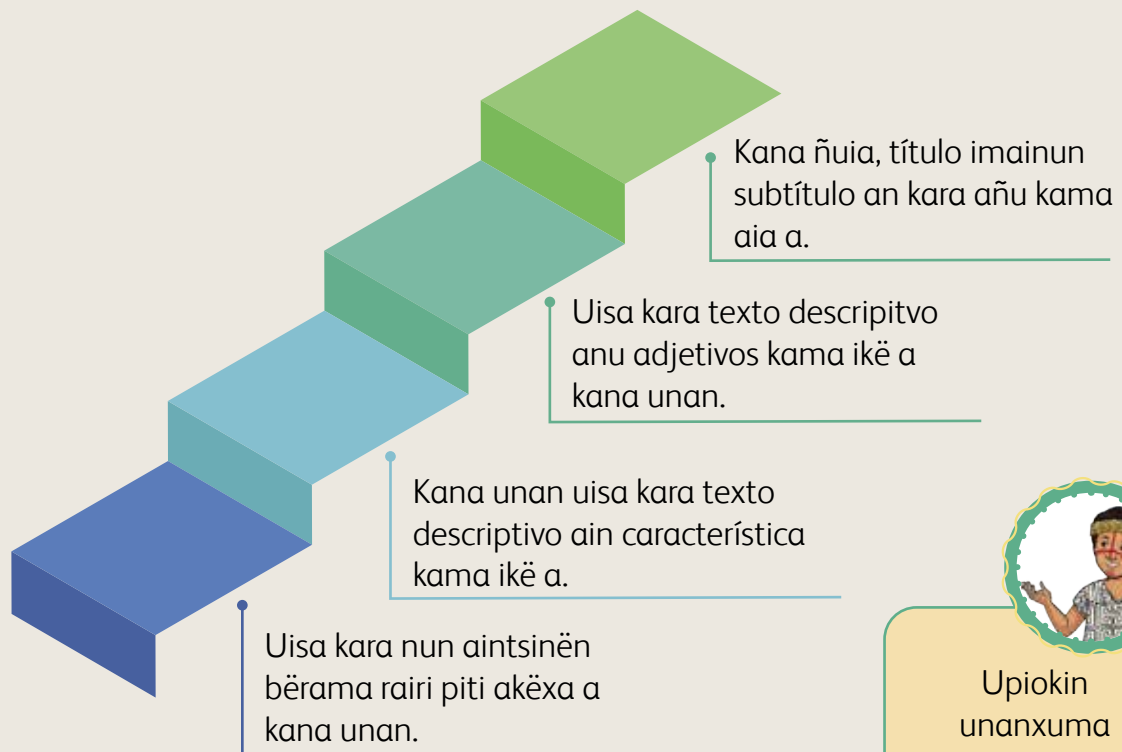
Kana ñuia, título imainun subtítulo an kara añu kama aia a.

Uisa kara texto descripitvo anu adjetivos kama ikë a kana unan.

Kana unan uisa kara texto descriptivo ain característica kama ikë a.

Uisa kara nun aintsinën bërama rairi piti akëxa a kana unan.

Upiokin unanxuma